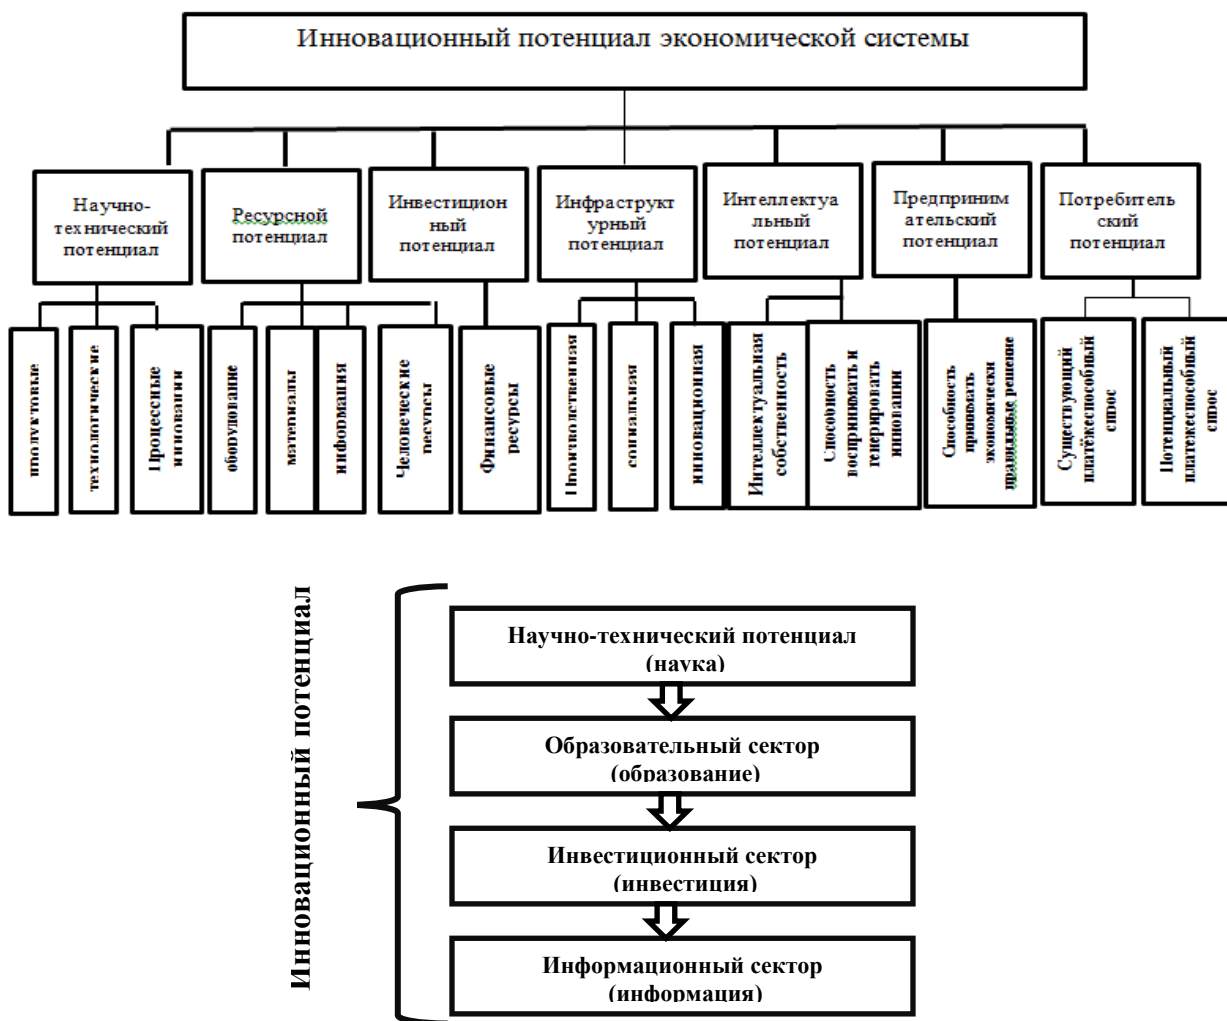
Инновационный потенциал экономической системы

Научно-технический потенциал

Ресурсной потенциал

Инвестиционный потенциал

Инфраструктурный потенциал

Интеллектуальный потенциал

Предпринимательский потенциал

Потребительский потенциал

продуктовые

технологические

Процессные инновации

оборудование

материалы

информация

Человеческие ресурсы

Финансовые ресурсы

Производственная

социальная

инновационная

Интеллектуальная собственность

Способность воспринимать и генерировать инновации

Способность принимать экономически правильные решение

Существующий платёжеспособный спрос

Потенциальный платежеспособный спрос

Инновационный потенциал

Научно-технический потенциал (наука)

Образовательный сектор (образование)

Инвестиционный сектор (инвестиция)

Информационный сектор (информация)